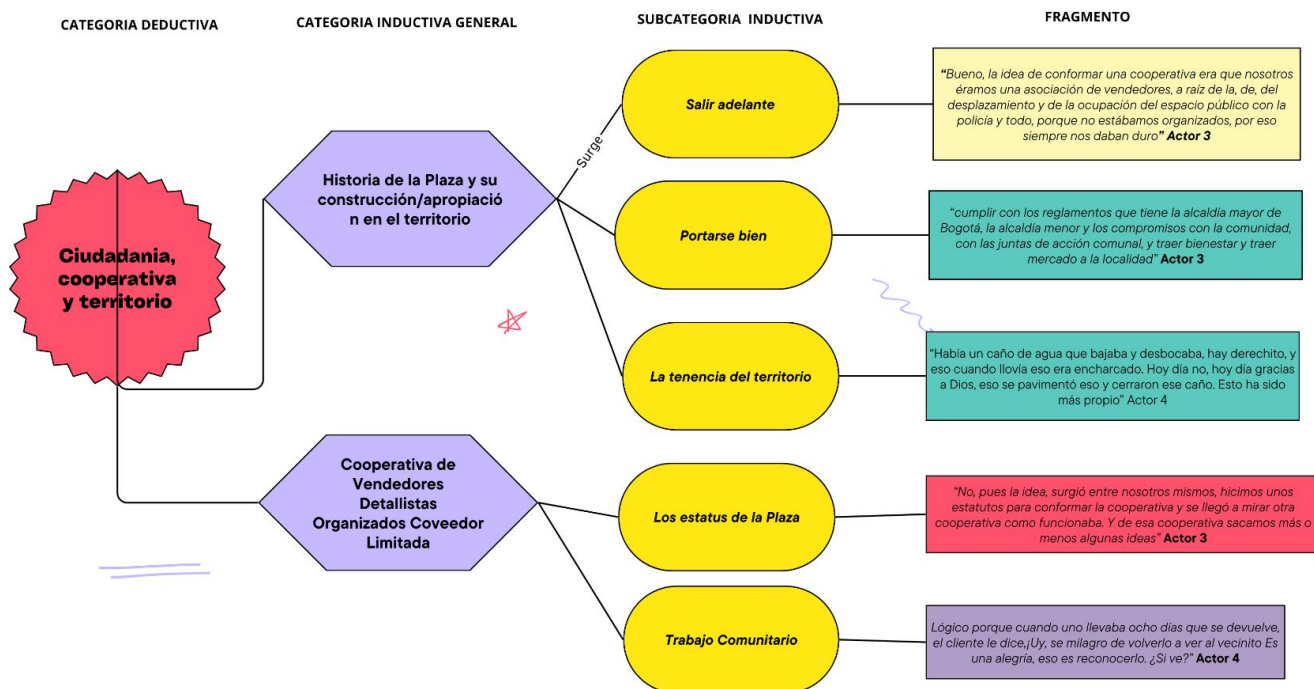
CATEGORIA DEDUCTIVA

CATEGORIA INDUCTIVA GENERAL

SUBCATEGORIA INDUCTIVA

FRAGMENTO

Ciudadania, cooperativa y territorio

Historia de la Plaza y su construcción/apropiación en el territorio

Surge

Salir adelante

"Bueno, la idea de conformar una cooperativa era que nosotros éramos una asociación de vendedores, a raíz de la, de, del desplazamiento y de la ocupación del espacio público con la policía y todo, porque no estábamos organizados, por eso siempre nos daban duro" Actor 3

Portarse bien

"cumplir con los reglamentos que tiene la alcaldía mayor de Bogotá, la alcaldía menor y los compromisos con la comunidad, con las juntas de acción comunal, y traer bienestar y traer mercado a la localidad" Actor 3

La tenencia del territorio

"Había un caño de agua que bajaba y desbocaba, hay derechito, y eso cuando llovía eso era encharcado. Hoy día no, hoy día gracias a Dios, eso se pavimentó eso y cerraron ese caño. Esto ha sido más propio" Actor 4

Cooperativa de Vendedores Detallistas Organizados Coveedor Limitada

Los estatus de la Plaza

"No, pues la idea, surgió entre nosotros mismos, hicimos unos estatutos para conformar la cooperativa y se llegó a mirar otra cooperativa como funcionaba. Y de esa cooperativa sacamos más o menos algunas ideas" Actor 3

Trabajo Comunitario

Lógico porque cuando uno llevaba ocho días que se devuelve, el cliente le dice,¡Uy, se milagro de volverlo a ver al vecinito Es una alegría, eso es reconocerlo. ¿Si ve?" Actor 4